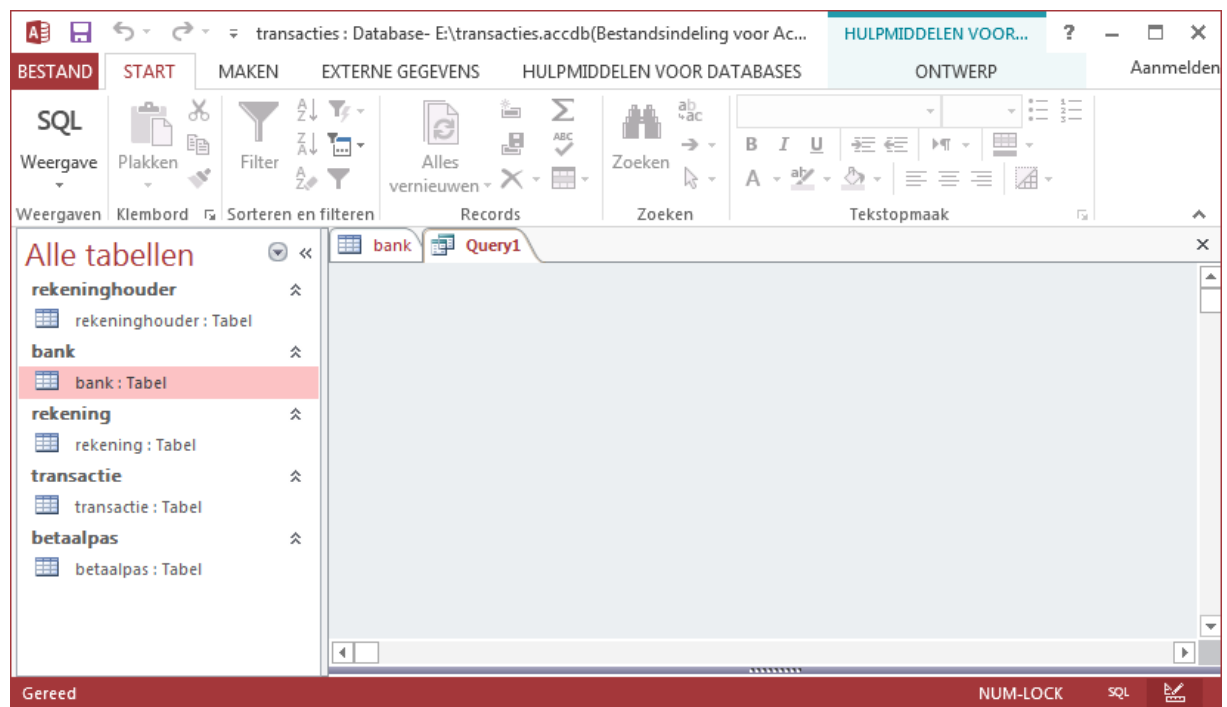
transacties : Database- E:\transacties.accdb(Bestandsindeling voor Ac...

HULPMIDDELEN VOOR...

?

BESTAND START MAKEN EXTERNE GEGEVENS HULPMIDDELEN VOOR DATABASES ONTWERP Aanmelden

SQL
Weergave
Weergaven

Plakken
Klembord

Filter
Sorteren en filteren

Alles vernieuwen
Records

Zoeken
Zoeken

B I U
Tekstopmaak

Alle tabellen

rekeninghouder
rekeninghouder : Tabel
bank
bank : Tabel
rekening
rekening : Tabel
transactie
transactie : Tabel
betaalpas
betaalpas : Tabel

bank
Query1

Gereed NUM-LOCK SQL